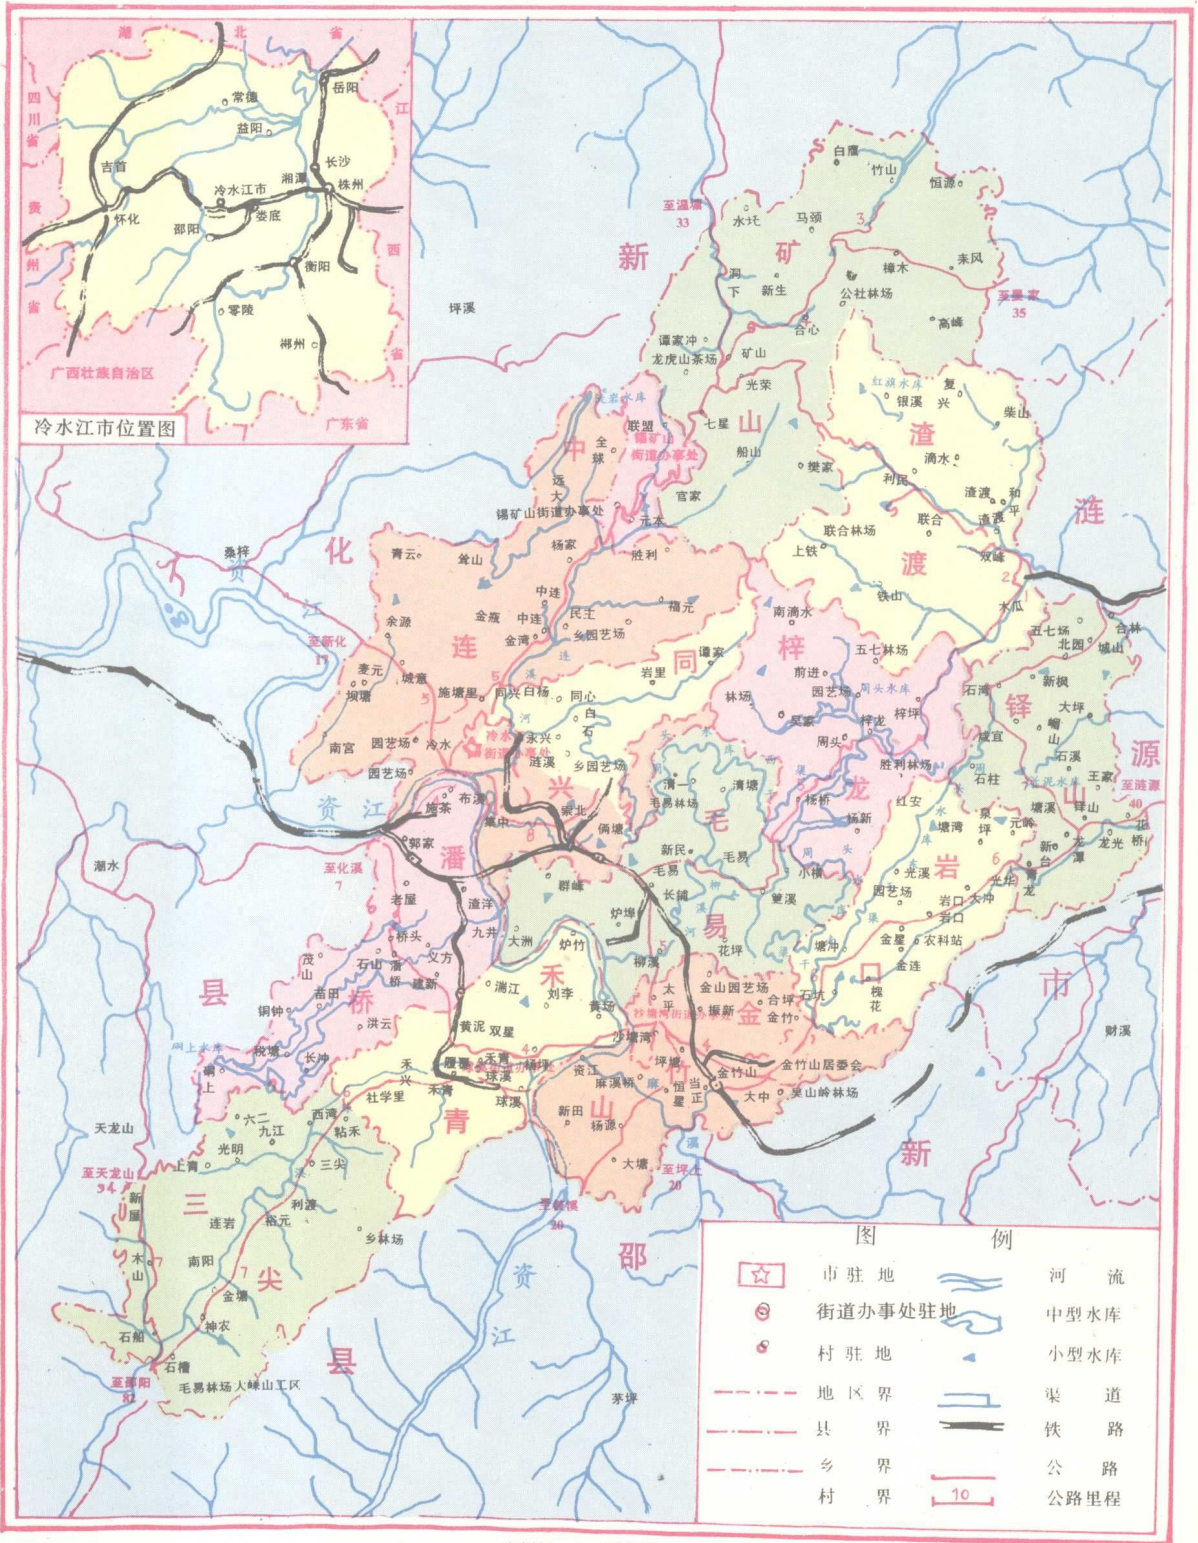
湖 北 省

四川省

贵州省

常德
岳阳
益阳
吉首
长沙
冷水江市
湘潭
株州
怀化
娄底
邵阳
衡阳
零陵
郴州
江西省
广西壮族自治区
广东省

冷水江市位置图

新 化 县

新 邵 县

涟 源 市

白鹰
竹山
恒源
至温塘 33
水托
马颈
矿
洞下
新生
樟木
来风
公社林场
高峰
至曼家 35
谭家冲
龙虎山茶场
合心
矿山
光荣
复兴
红旗水库
银溪
柴山
七星
山
渣
中
全株
联盟
锡矿山街道办事处
船山
滴水
远大
锡矿山街道办事处
官家
樊家
利民
渣渡
和平
联合
渣渡
元木
联合林场
胜利
上铁
双峰
渡
杨家
青云
龚山
铁山
水瓜
化
中连
桑梓
金旗
中连
福元
五七场
北园
合林城山
民主
南滴水
余源
金湾
乡园艺场
至新化 17
连
同
梓
新枫
谭家
五七林场
涟
前进
大坪
麦元
坝塘
城意
施塘里
同兴
白杨
岩里
林场
园艺场
周头水库
梓坪
石湾
铎
蟠山
同心
梓龙
白
石
民家
南宫
园艺场
冷水
冷水江街道办事处
河
永兴
周头
城宜
石溪
源
涟溪
乡园艺场
胜利林场
园艺场
兴
王家
资江
布溪
清一
清塘
红安
石柱
铎山
至涟源 40
施茶
毛易林场
龙
泉坪
塘湾
龙光
花桥
铎
禾北
栖桥
杨新
元岭
红庙
郭家
俩塘
周头
山
潮水
潘
毛
岩
新民
毛易
龙潭
新台
至化溪 7
毛易
光溪
红龙
小楼
长铺
群峰
老屋
渣坪
炉埠
园艺场
大冲
易
石门
岩口
九井
大洲
炉竹
簟溪
桥头
茂山
柳溪
花坪
塘冲
金星
农科站
禾
又方
县
石山
潘桥
城新
太平
刘李
金山园艺场
合坪
石坑
槐花
田
渊江
龙塘
金连
铜钟
黄场
金竹
桥
洪云
双星
银塘街道
振新
金
黄泥
沙塘湾
市
祝塘
锡上
长冲
禾兴
杨坪
塘冲
柳家
金竹山居委会
财溪
禾青
资江
麻溪桥
当正
球溪
金竹山
麻
恒星
社学里
大中
吴山岭林场
青
新田
西湾
六二
九江
球溪
山
天龙山
光明
粘禾
杨源
至天龙山 34
三尖
上青
大塘
至坪上 20
新屋
利渡
连岩
裕元
三
至杨桥 20
新
乡林场
木山
南阳
尖
资
邵
金塘
石船
神农
江
石槽
至新阳 21
县
毛易林场
大峰山工区
茅坪

图 例
市 驻 地
河 流
街道办事处驻地
中型水库
村 驻 地
小型水库
地 区 界
渠 道
县 界
铁 路
乡 界
公 路
村 界
10
公路里程